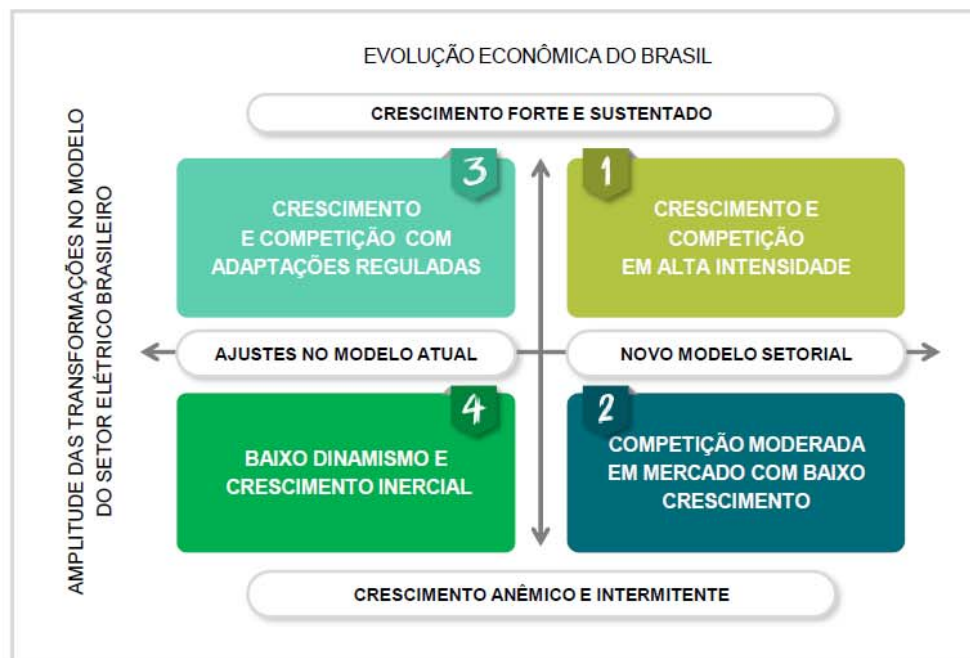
EVOLUÇÃO ECONÔMICA DO BRASIL

CRESCIMENTO FORTE E SUSTENTADO

AMPLITUDE DAS TRANSFORMAÇÕES NO MODELO DO SETOR ELÉTRICO BRASILEIRO

3

CRESCIMENTO E COMPETIÇÃO COM ADAPTAÇÕES REGULADAS

1

CRESCIMENTO E COMPETIÇÃO EM ALTA INTENSIDADE

AJUSTES NO MODELO ATUAL

NOVO MODELO SETORIAL

4

BAIXO DINAMISMO E CRESCIMENTO INERCIAL

2

COMPETIÇÃO MODERADA EM MERCADO COM BAIXO CRESCIMENTO

CRESCIMENTO ANÊMICO E INTERMITENTE